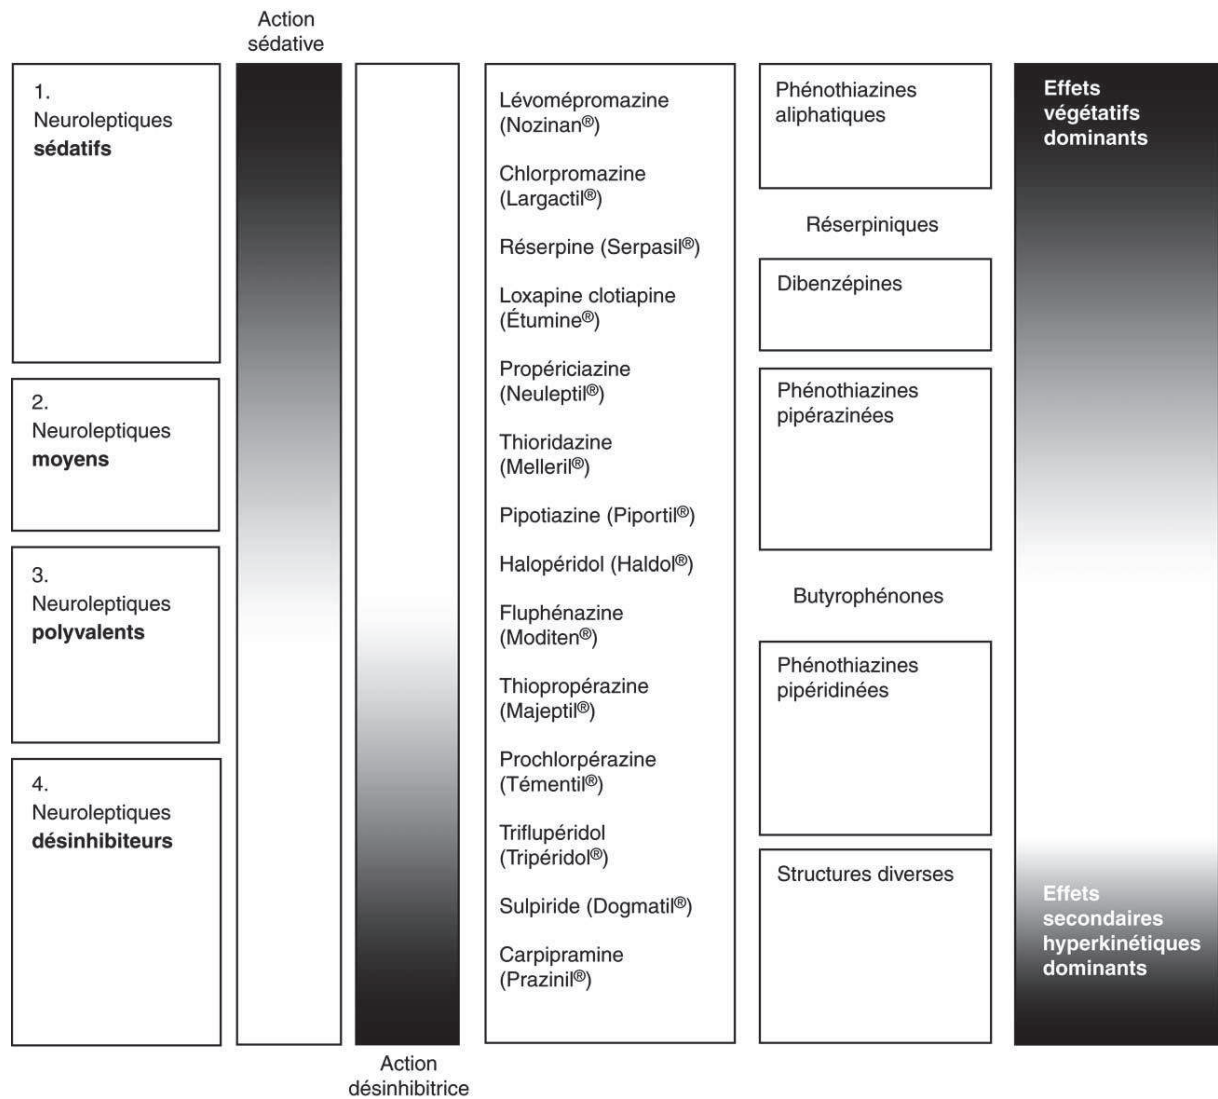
Action sédative

1.
Neuroleptiques
**sédatifs**

2.
Neuroleptiques
**moyens**

3.
Neuroleptiques
**polyvalents**

4.
Neuroleptiques
**désinhibiteurs**

Lévomépromazine (Nozinan®)

Chlorpromazine (Largactil®)

Réserpine (Serpasil®)

Loxapine clotiapine (Étumine®)

Propériciazine (Neuleptil®)

Thioridazine (Melleril®)

Pipotiazine (Piportil®)

Halopéridol (Haldol®)

Fluphénazine (Moditen®)

Thiopropérazine (Majeptil®)

Prochlorpérazine (Témentil®)

Triflupéridol (Tripéridol®)

Sulpiride (Dogmatil®)

Carpipramine (Prazinil®)

Phénothiazines aliphatiques

Réserpiniques

Dibenzépines

Phénothiazines pipérazinées

Butyrophénones

Phénothiazines pipéridinées

Structures diverses

**Effets végétatifs dominants**

**Effets secondaires hyperkinétiques dominants**

Action désinhibitrice